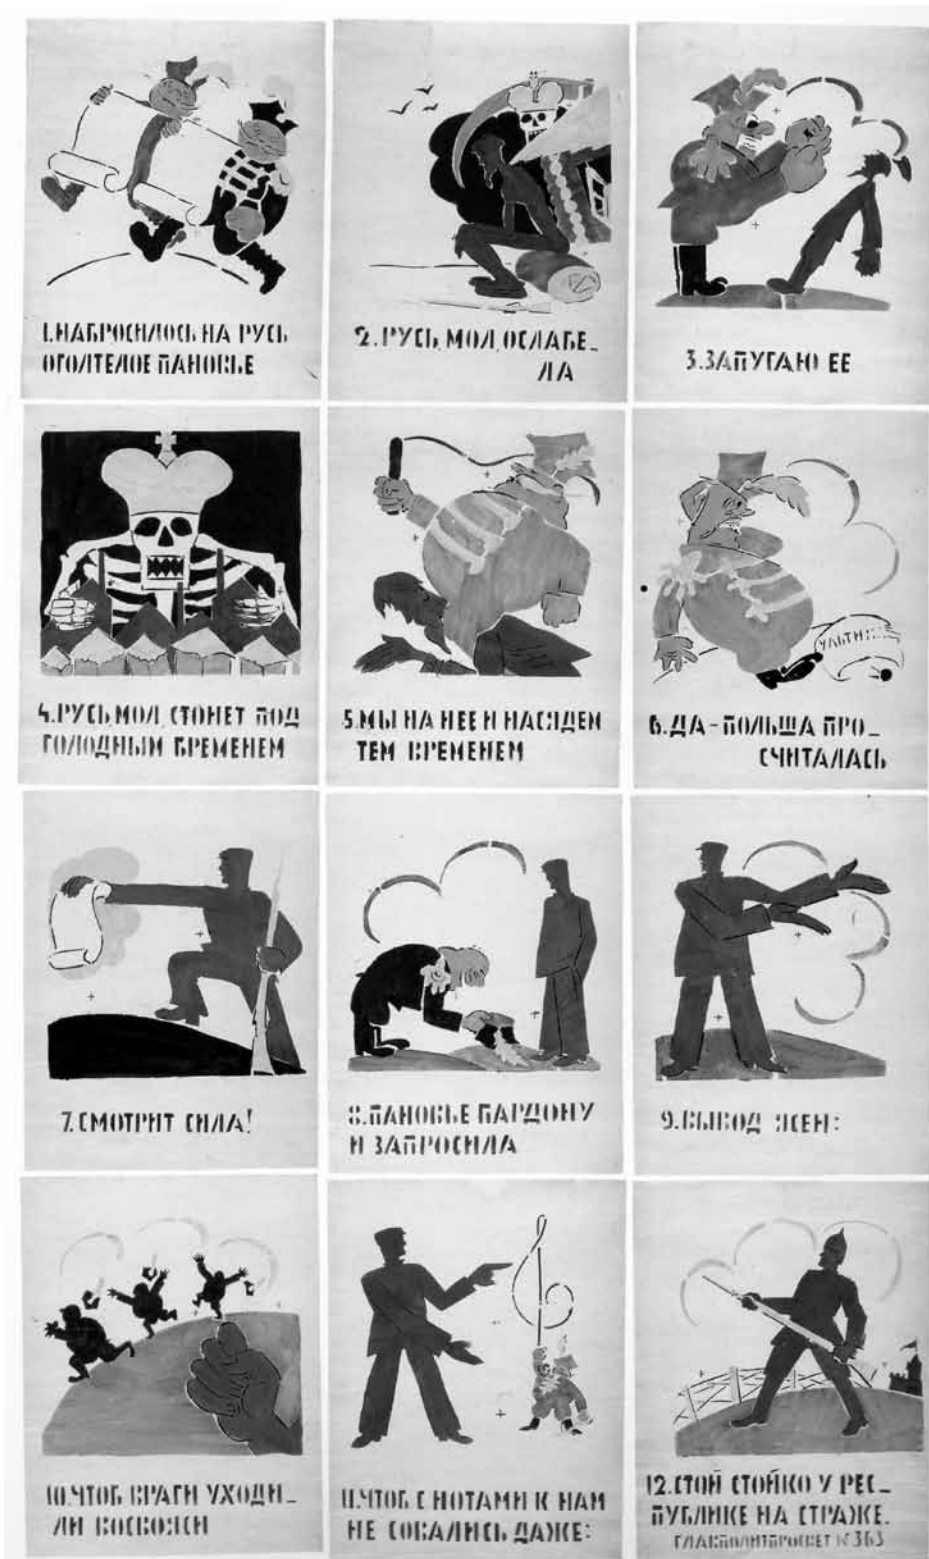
1.НАБРОСИЛОСЬ НА РУСЬ ОГОЛТЕЛОЕ ПАНОВЬЕ

2.РУСЬ, МОЛ, ОСЛАБЕЛА

3.ЗАПУГАЮ ЕЕ

4.РУСЬ, МОЛ, СТОНЕТ ПОД ГОЛОДНЫМ БРЕМЕНЕМ

5.МЫ НА НЕЕ И НАСЯДЕМ ТЕМ ВРЕМЕНЕМ

6.ДА - ПОЛЬША ПРОСЧИТАЛАСЬ

УЛЬТИМ...

7.СМОТРИТ СИЛА!

8.ПАНОВЬЕ ПАРДОНУ И ЗАПРОСИЛА

9.ВЫВОД ЯСЕН:

10.ЧТОБ ВРАГИ УХОДИЛИ ВОСВОЯСИ

11.ЧТОБ С НОТАМИ К НАМ НЕ СОВАЛИСЬ ДАЖЕ:

12.СТОЙ СТОЙКО У РЕСПУБЛИКЕ НА СТРАЖЕ.
ГЛАВПОЛИТПРОСВЕТ № 363